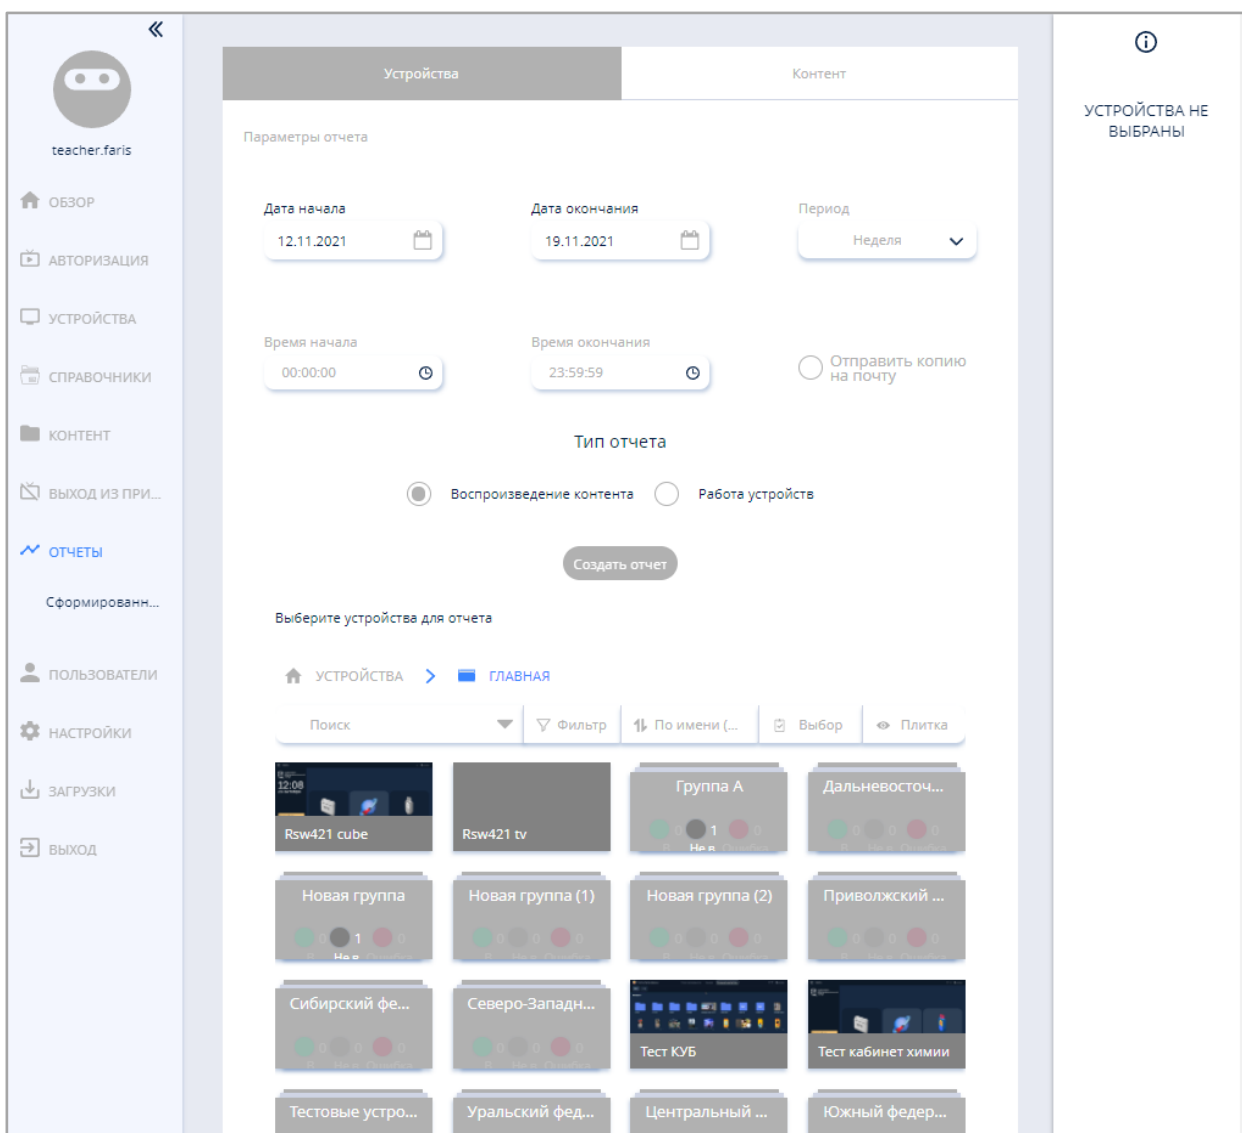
«

teacher.faris

ОБЗОР

АВТОРИЗАЦИЯ

УСТРОЙСТВА

СПРАВОЧНИКИ

КОНТЕНТ

ВЫХОД ИЗ ПРИ...

ОТЧЕТЫ

Сформированн...

ПОЛЬЗОВАТЕЛИ

НАСТРОЙКИ

ЗАГРУЗКИ

ВЫХОД

Устройства | Контент

Параметры отчета

Дата начала
12.11.2021

Дата окончания
19.11.2021

Период
Неделя

Время начала
00:00:00

Время окончания
23:59:59

Отправить копию на почту

Тип отчета

Воспроизведение контента
Работа устройств

Создать отчет

Выберите устройства для отчета

УСТРОЙСТВА > ГЛАВНАЯ

Поиск | Фильтр | По имени (... | Выбор | Плитка

12:08
Rsw421 cube

Rsw421 tv

Группа А
0 1 0
Не в

Дальневосточ...
0 0 0

Новая группа
0 1 0
Не в

Новая группа (1)
0 0 0

Новая группа (2)
0 0 0

Приволжский ...
0 0 0

Сибирский фе...
0 0

Северо-Западн...
0 0

Тест КУБ

Тест кабинет химии

Тестовые устро...

Уральский фед...

Центральный ...

Южный федер...

УСТРОЙСТВА НЕ ВЫБРАНЫ